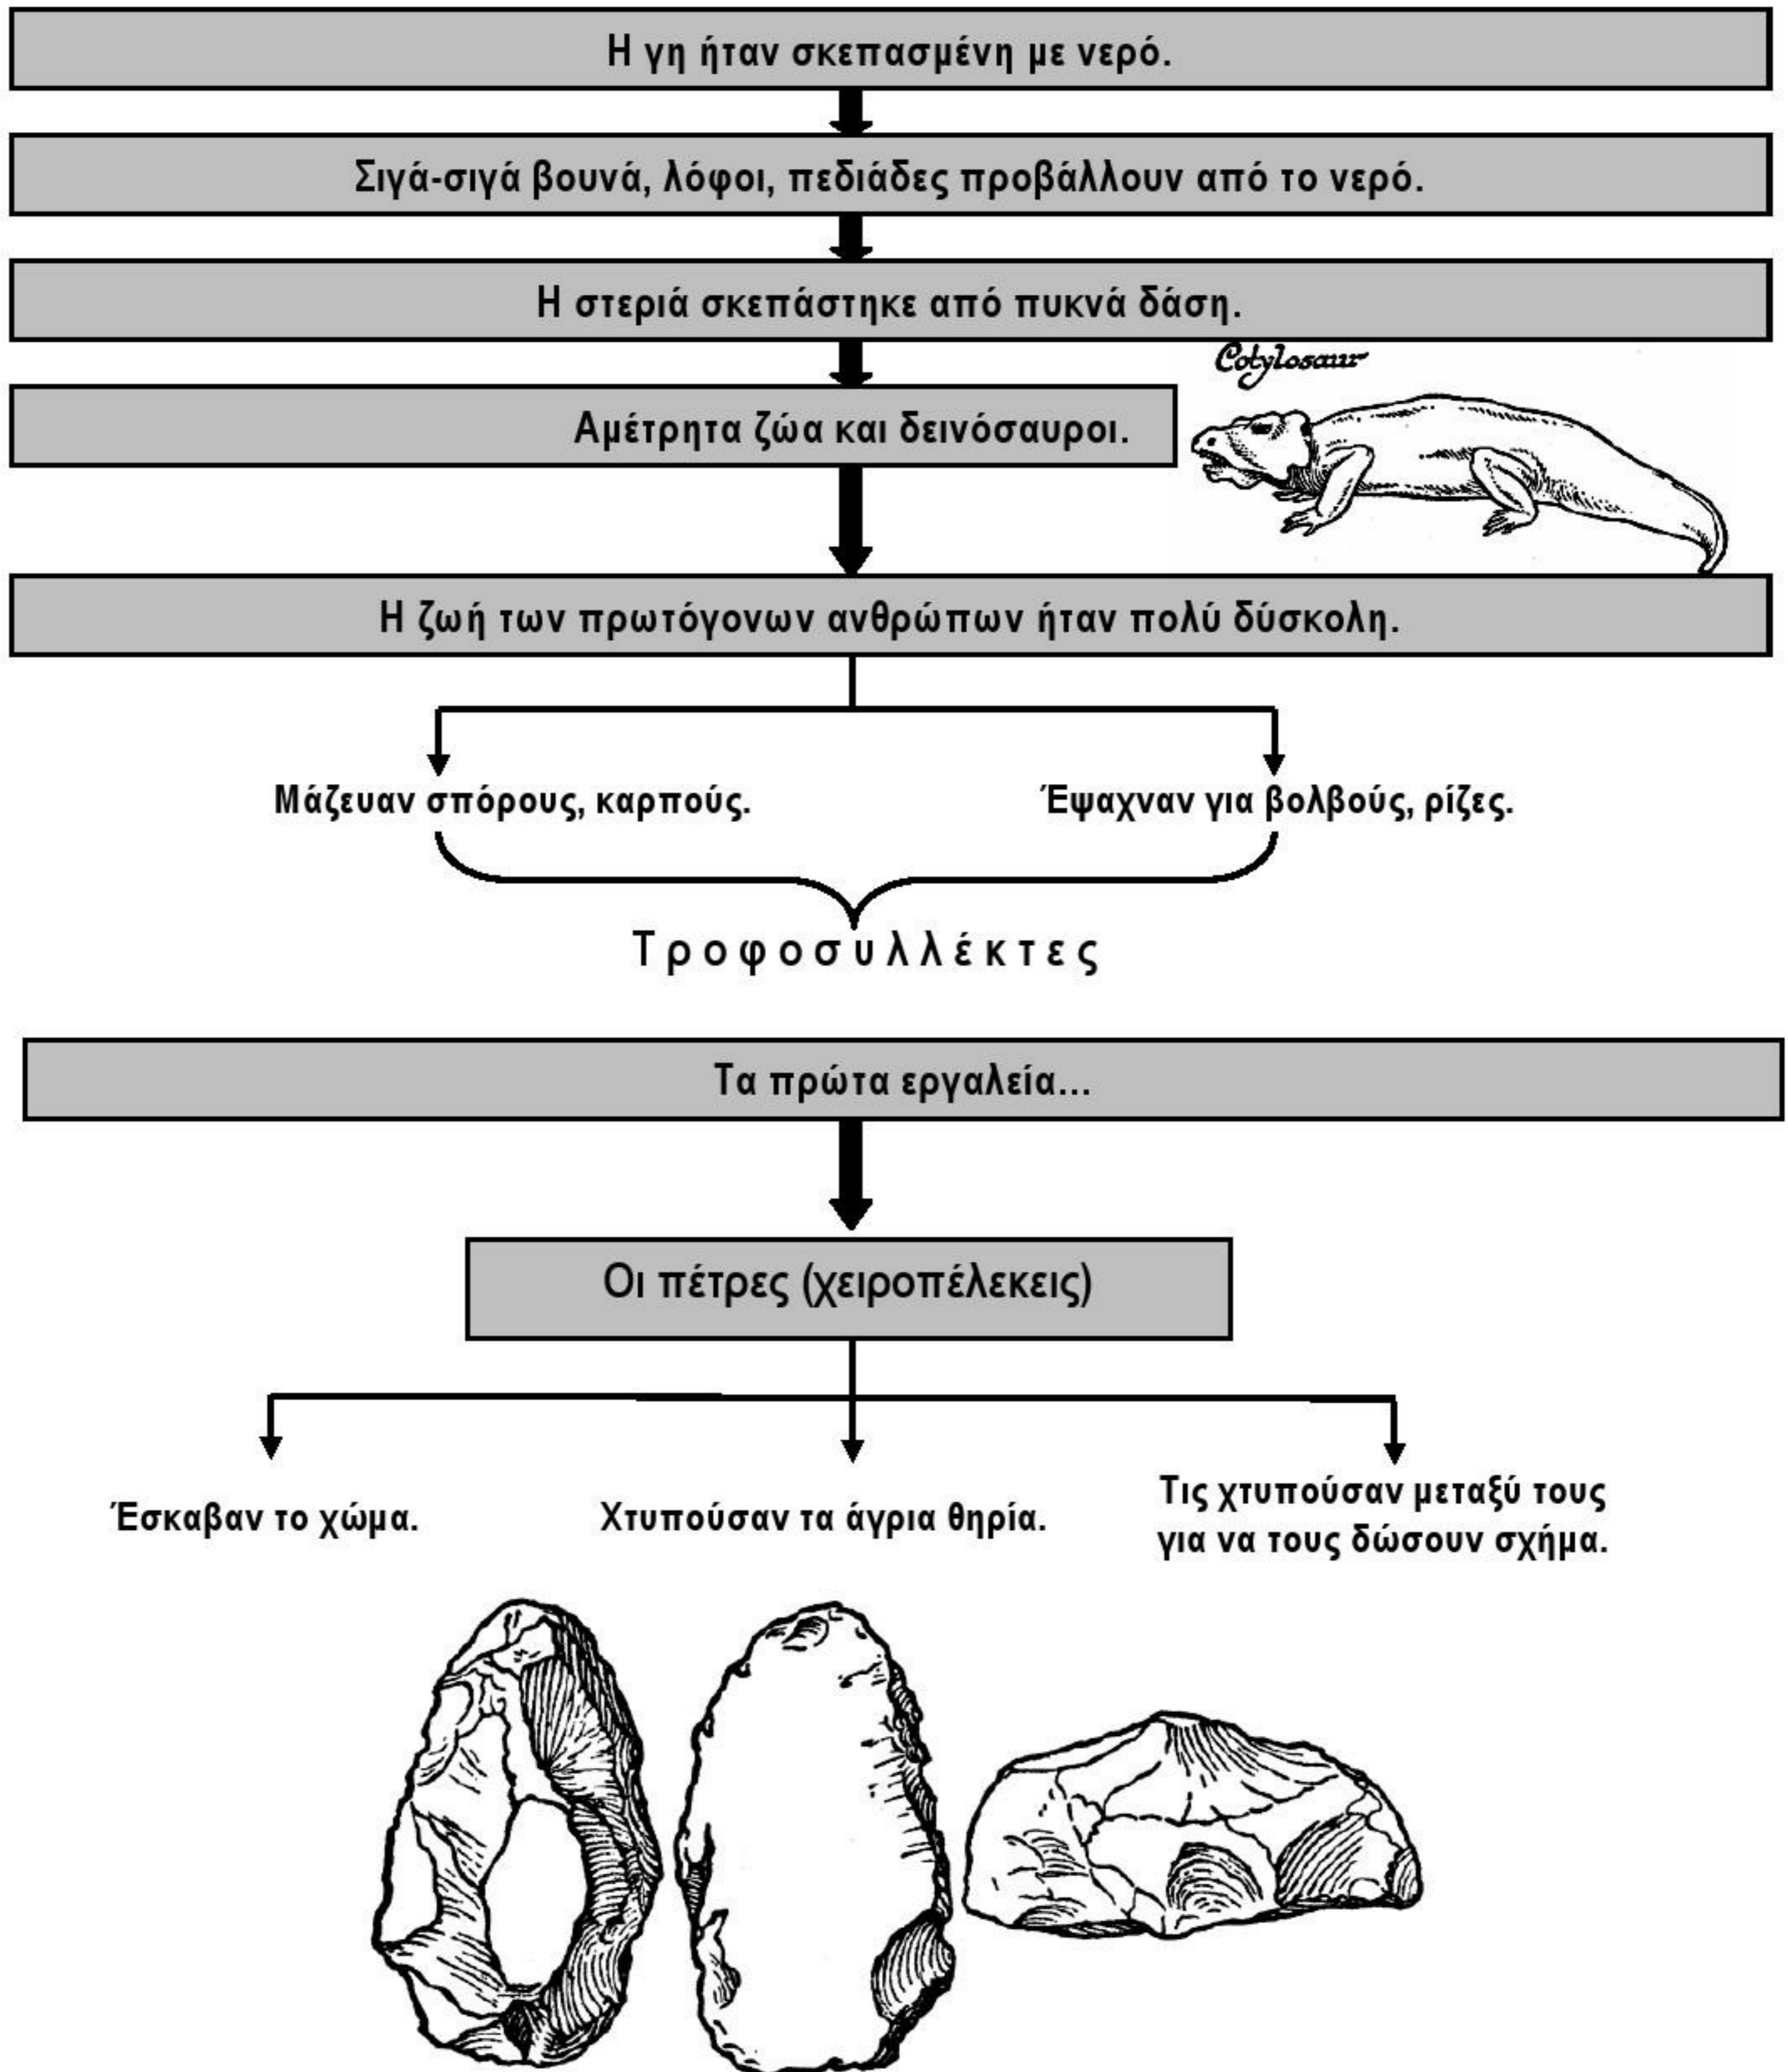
Η γη ήταν σκεπασμένη με νερό.

Σιγά-σιγά βουνά, λόφοι, πεδιάδες προβάλλουν από το νερό.

Η στεριά σκεπάστηκε από πυκνά δάση.

Cotylosaur

Αμέτρητα ζώα και δεινόσαυροι.

Η ζωή των πρωτόγονων ανθρώπων ήταν πολύ δύσκολη.

Μάζευαν σπόρους, καρπούς.

Έψαχναν για βολβούς, ρίζες.

Τροφοσυλλέκτες

Τα πρώτα εργαλεία...

Οι πέτρες (χειροπέλεκεις)

Έσκαβαν το χώμα.

Χτυπούσαν τα άγρια θηρία.

Τις χτυπούσαν μεταξύ τους για να τους δώσουν σχήμα.